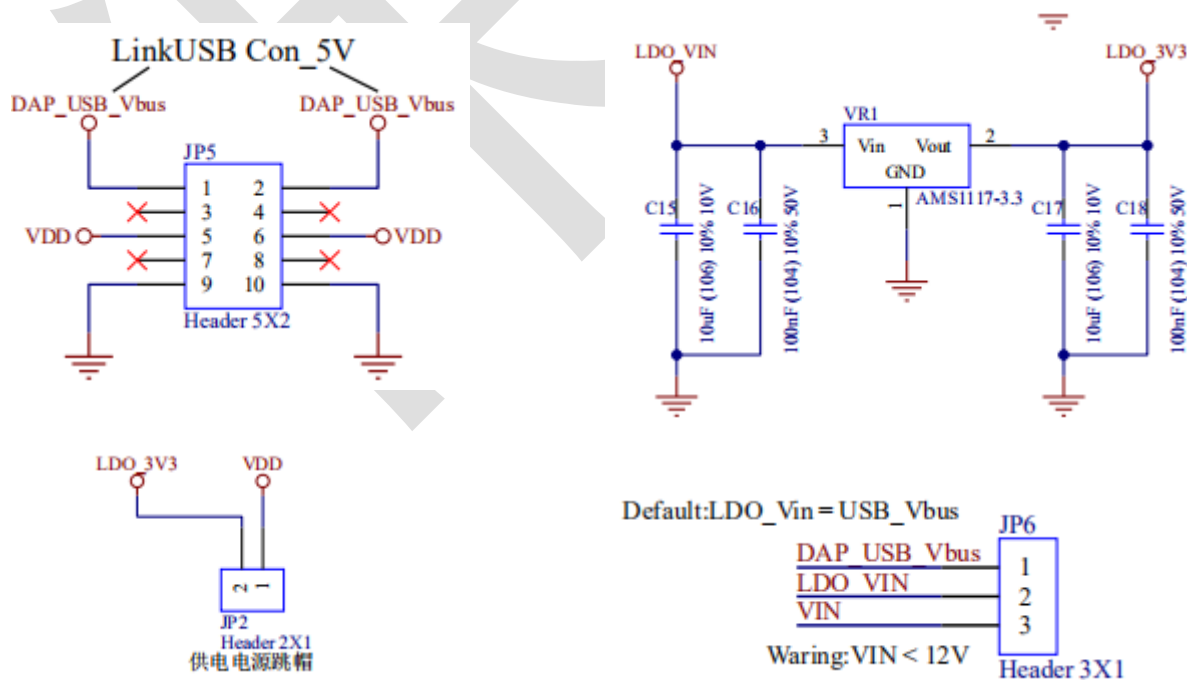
LinkUSB Con_5V

DAP_USB_Vbus

DAP_USB_Vbus

JP5

1 2
3 4
VDD 5 6 VDD
7 8
9 10

Header 5X2

LDO_VIN

LDO_3V3

VR1

3 Vin Vout 2
GND

AMS1117-3.3

1

C15 10uF (106) 10% 10V

C16 100nF (104) 10% 50V

C17 10uF (106) 10% 10V

C18 100nF (104) 10% 50V

LDO_3V3

VDD

2 1

JP2
Header 2X1
供电电源跳帽

Default:LDO_Vin = USB_Vbus

JP6

DAP_USB_Vbus 1
LDO_VIN 2
VIN 3

Waring:VIN < 12V

Header 3X1